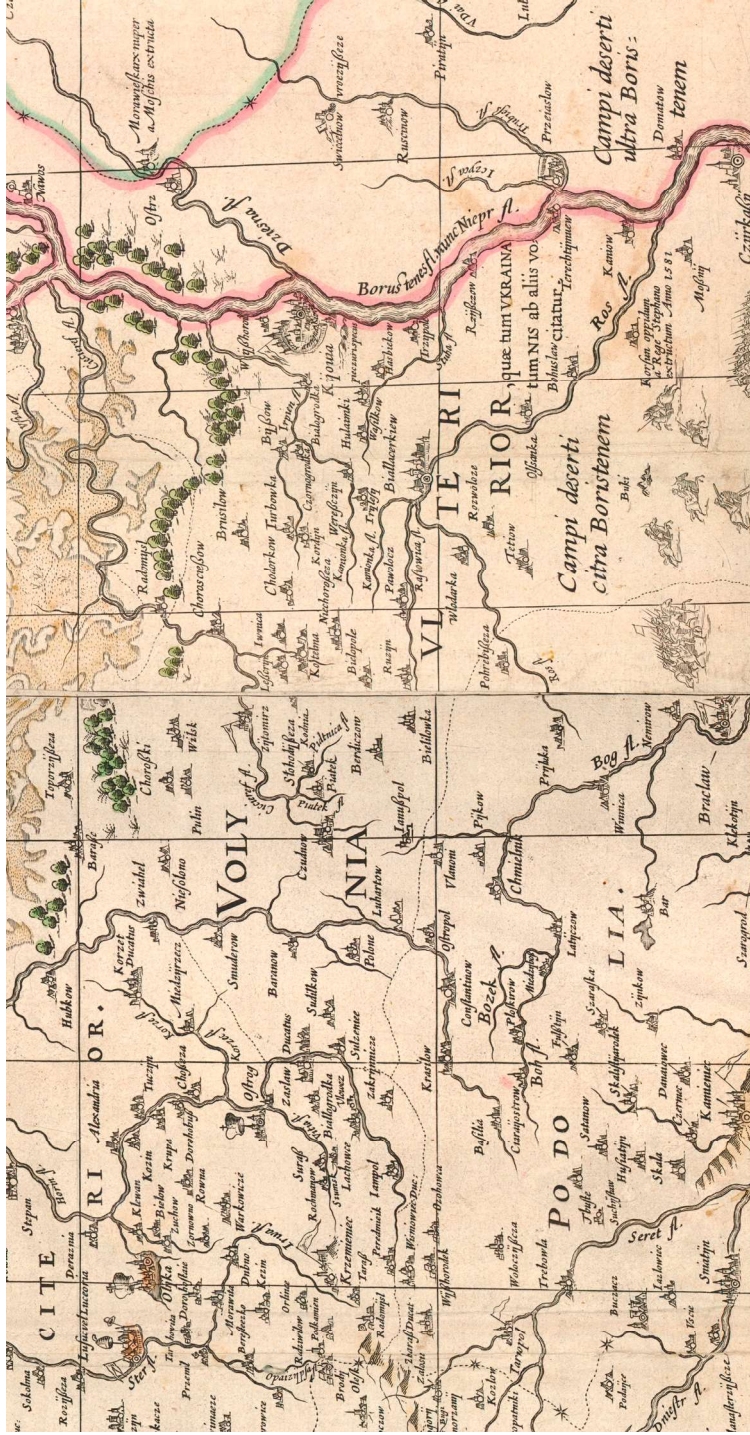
Borus tenes fl. nunc Niepr fl.

Campi deserti ultra Boris: tenem

Campi deserti citra Boristenem

VLTERIOR, quæ tum VKRAINA tum NIS ab aliis vo Bihuslaw citatur.

CITERIOR.

VOLYNIA

PODOLIA.

Morawiesk arx nuper a Moschis extructa

Ostr

Dzesna fl.

Kiouia

Bialacerkiew

Rozwolozie

Chwastow

Trypole

Bog fl.

Braclaw

Winnica

Chmielnik

Bozek fl.

Konstantinow

Ostropol

Lubartow

Polone

Zasław

Ostrog

Dubno

Krzemieniec

Korzec Ducatus

Zwiahel

Czudnow

Berdiczow

Ros fl.

Korsun oppidum

Kaniow

Boguslaw

Pereaslaw

Ruszinow

Tetiow

Buki

Seret fl.

Kamieniec

Bar

Satanow

Skala

Olyka

Luck

Kowel

Tarnopol

Trebowla

Buczacz

Smotrycz

Sokolnik

Stepan

Horyn fl.

Slucz fl.

Teterow fl.

Zytomir

Piatek

Cudnow

Hubkow

Baraszi

Chorostki

Polin

Wilsk

Bruslow

Radomysl

Chorostrzow

Czarnobyl

Ostrzyca

Pawolocz

Ruzyn

Bialopole

Konstantinow

Dnistr fl.